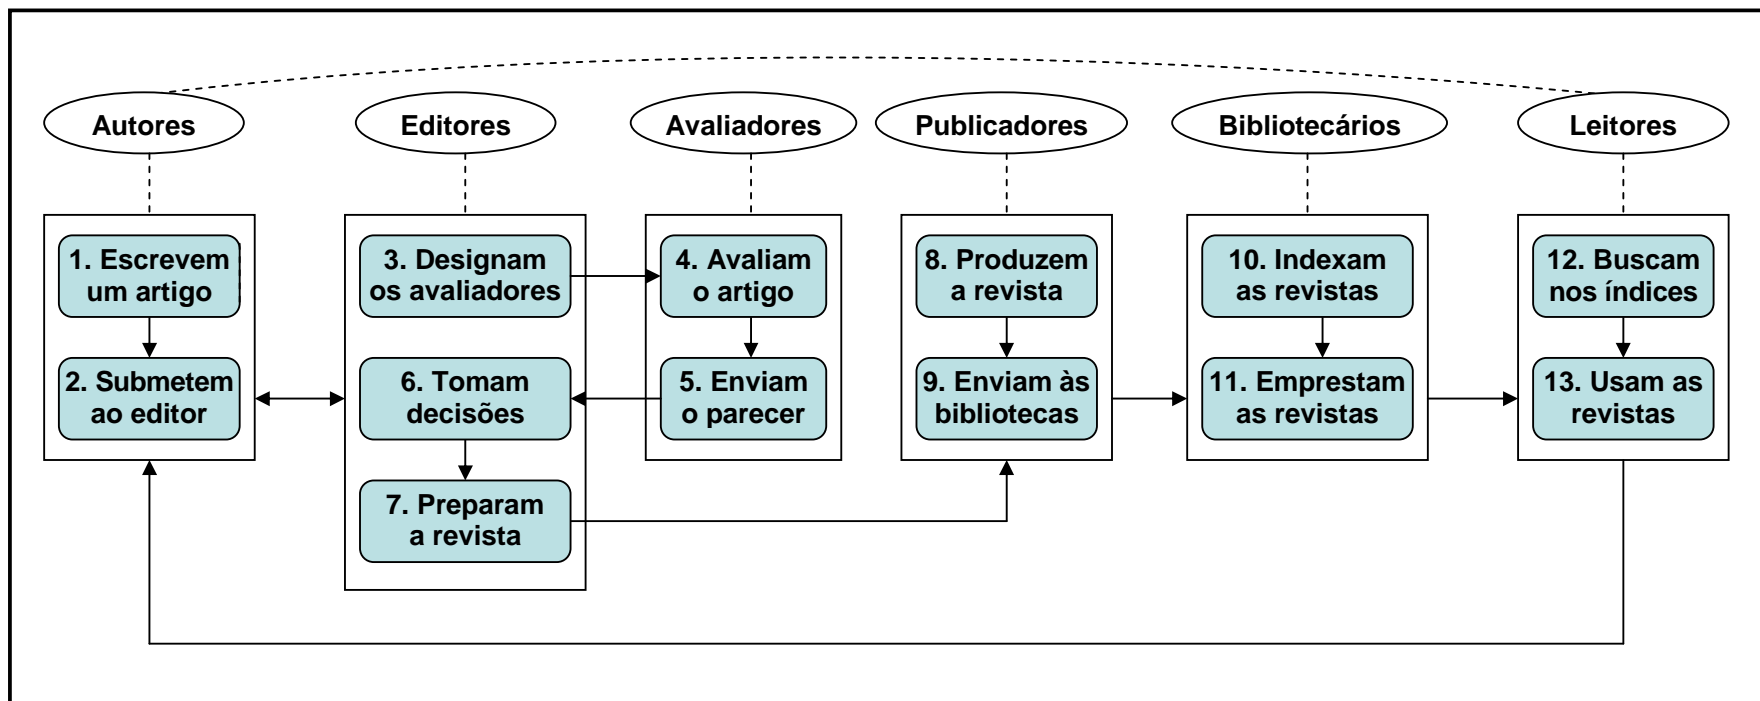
Autores

1. Escrevem um artigo

2. Submetem ao editor

Editores

3. Designam os avaliadores

6. Tomam decisões

7. Preparam a revista

Avaliadores

4. Avaliam o artigo

5. Enviam o parecer

Publicadores

8. Produzem a revista

9. Enviam às bibliotecas

Bibliotecários

10. Indexam as revistas

11. Emprestam as revistas

Leitores

12. Buscam nos índices

13. Usam as revistas